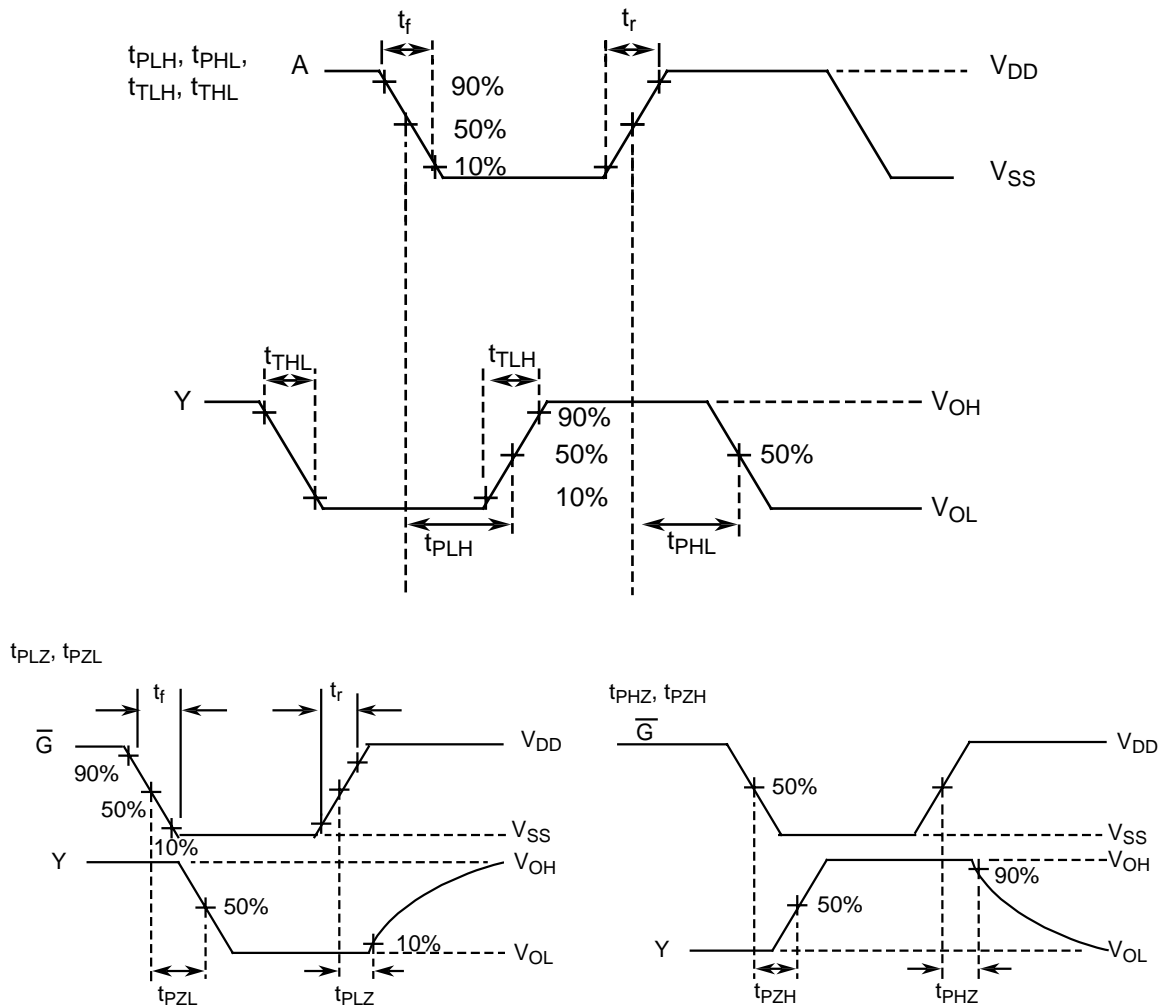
$t_{PLH}$, $t_{PHL}$, $t_{TLH}$, $t_{THL}$

$t_f$

$t_r$

A

90%

50%

10%

$V_{DD}$

$V_{SS}$

$t_{THL}$

$t_{TLH}$

Y

90%

50%

10%

$V_{OH}$

50%

$V_{OL}$

$t_{PLH}$

$t_{PHL}$

$t_{PLZ}$, $t_{PZL}$

$t_f$

$t_r$

$\overline{G}$

90%

50%

10%

$V_{DD}$

$V_{SS}$

Y

$V_{OH}$

50%

10%

$V_{OL}$

$t_{PZL}$

$t_{PLZ}$

$t_{PHZ}$, $t_{PZH}$

$\overline{G}$

50%

$V_{DD}$

$V_{SS}$

$V_{OH}$

90%

50%

Y

$V_{OL}$

$t_{PZH}$

$t_{PHZ}$